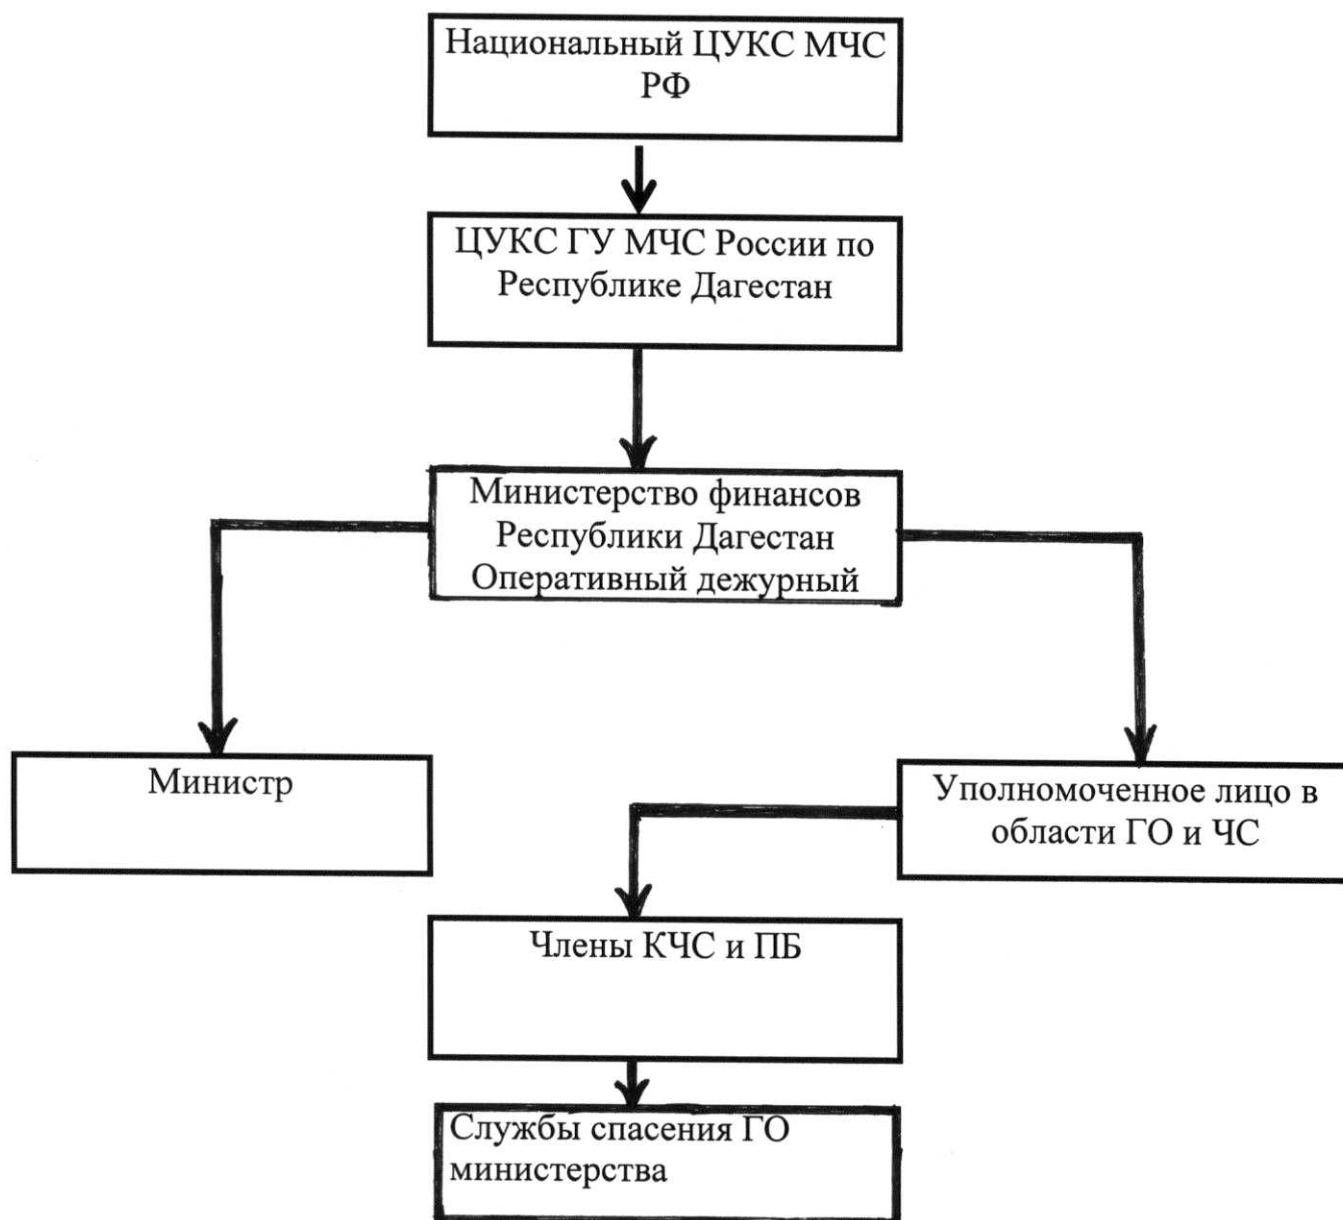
Национальный ЦУКС МЧС РФ

ЦУКС ГУ МЧС России по Республике Дагестан

Министерство финансов Республики Дагестан Оперативный дежурный

Министр

Уполномоченное лицо в области ГО и ЧС

Члены КЧС и ПБ

Службы спасения ГО министерства